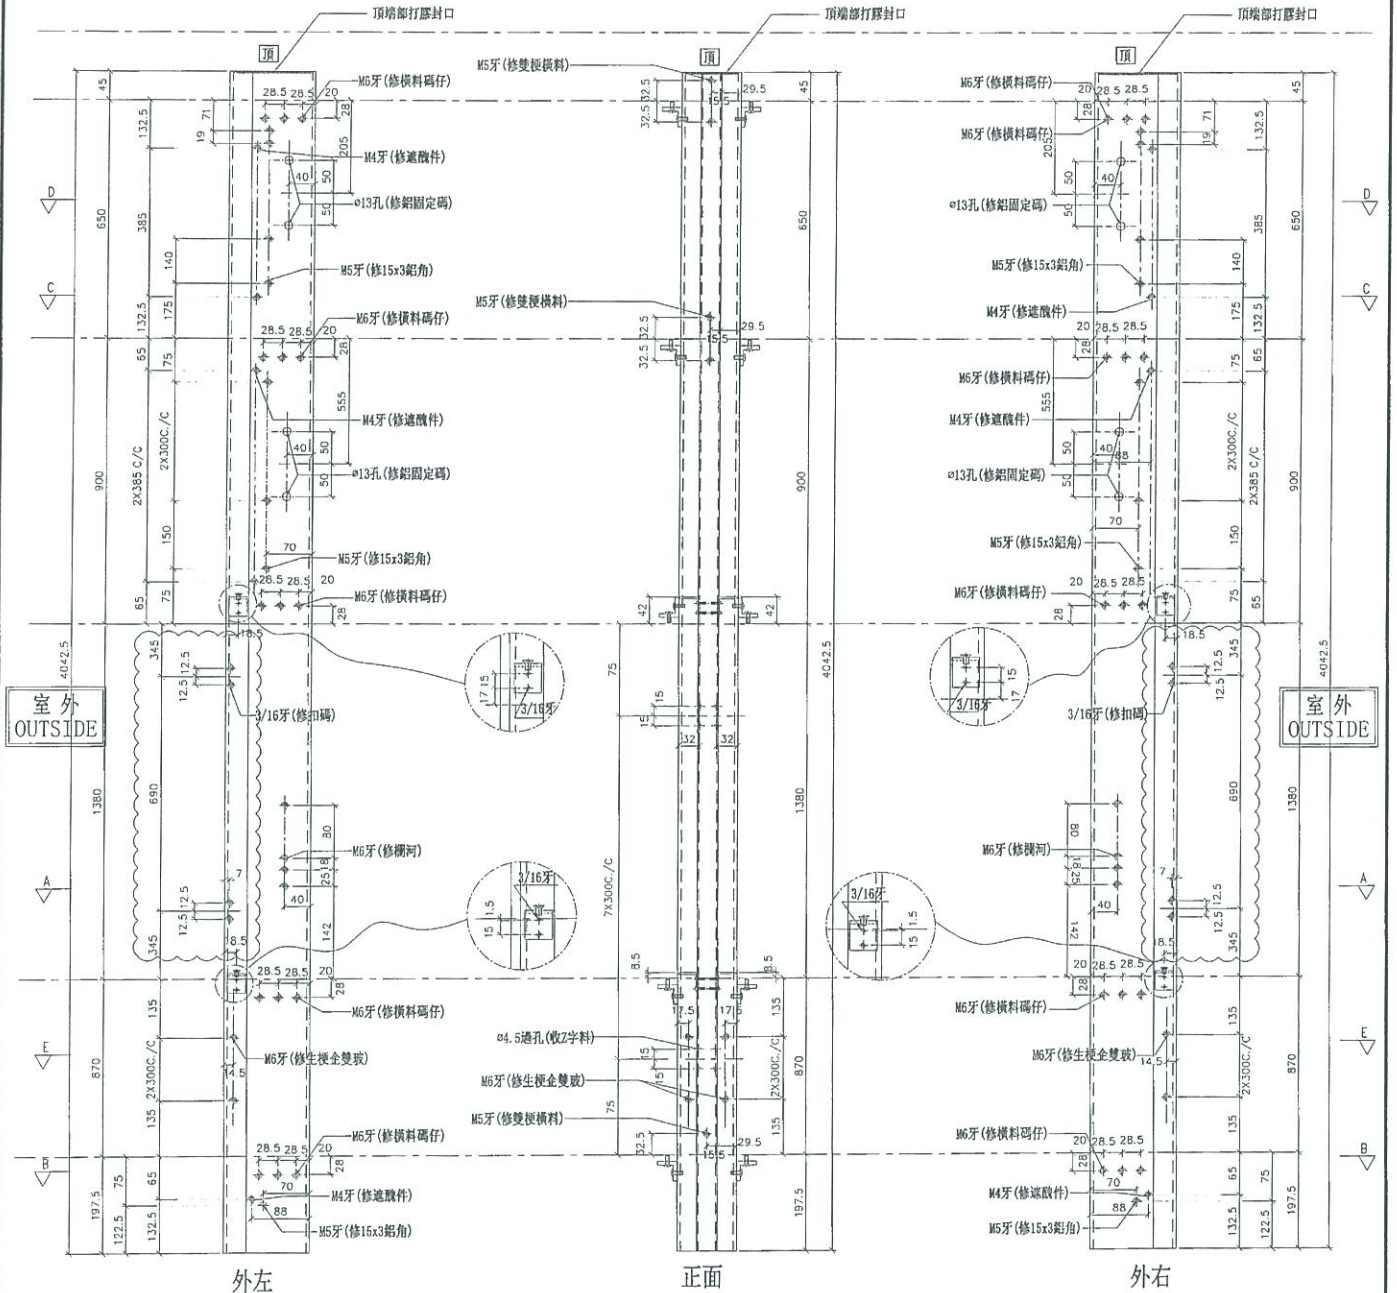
頂端部打膠封口
頂
M6牙(修橫料碼仔)
28.5 28.5 20
28
71
19
205
M4牙(修遮醜件)
40
50
50
ø13孔(修鋁固定碼)
M5牙(修15x3鋁角)
28.5 28.5 20
M6牙(修橫料碼仔)
28
555
M4牙(修遮醜件)
40
50
50
ø13孔(修鋁固定碼)
70
M5牙(修15x3鋁角)
28.5 28.5 20
M6牙(修橫料碼仔)
28
18.5
45
132.5
385
650
140
175
132.5
65
75
2X300C/C
2X385 C/C
900
150
65
75
4042.5
345
12.5
12.5
690
1380
12.5
12.5
345
135
2X300C/C
870
135
75
65
197.5
122.5
132.5
D
C
A
E
B
室外
OUTSIDE
3/16牙(修扣碼)
17 15
3/16牙
M6牙(修欄河)
80
25
18
40
7
142
8.5
3/16牙
1.5
15
28.5 28.5 20
28
M6牙(修橫料碼仔)
M6牙(修生梗企雙玻)
14.5
28.5 28.5 20
M6牙(修橫料碼仔)
28
70
M4牙(修遮醜件)
88
M5牙(修15x3鋁角)
外左

頂端部打膠封口
頂
M5牙(修雙梗橫料)
32.5 32.5
15.5
29.5
45
650
M5牙(修雙梗橫料)
32.5 32.5
15.5
29.5
900
42
42
75
15
15
32
32
7X300C/C
4042.5
1380
8.5
8.5
17.5
17.5
ø4.5過孔(收Z字料)
15
15
M6牙(修生梗企雙玻)
M5牙(修雙梗橫料)
75
2X300C/C
135
870
32.5
29.5
15.5
197.5
正面

頂端部打膠封口
頂
M6牙(修橫料碼仔)
20 28.5 28.5
28
M6牙(修橫料碼仔)
71
19
205
ø13孔(修鋁固定碼)
50
40
50
M5牙(修15x3鋁角)
M4牙(修遮醜件)
20 28.5 28.5
28
M6牙(修橫料碼仔)
M4牙(修遮醜件)
555
ø13孔(修鋁固定碼)
50
40
38
50
70
M5牙(修15x3鋁角)
20 28.5 28.5
M6牙(修橫料碼仔)
28
18.5
15
17
3/16牙
3/16牙(修扣碼)
M6牙(修欄河)
80
18
25
7
40
142
3/16牙
15
15
8.5
20 28.5 28.5
28
M6牙(修橫料碼仔)
M6牙(修生梗企雙玻)
14.5
M6牙(修橫料碼仔)
20 28.5 28.5
28
70
M4牙(修遮醜件)
88
M5牙(修15x3鋁角)
45
132.5
385
650
140
175
132.5
75
65
2X300C/C
2X385 C/C
900
150
75
65
4042.5
345
12.5
12.5
690
1380
12.5
12.5
345
135
2X300C/C
870
135
65
75
132.5
122.5
197.5
D
C
A
E
B
室外
OUTSIDE
外右